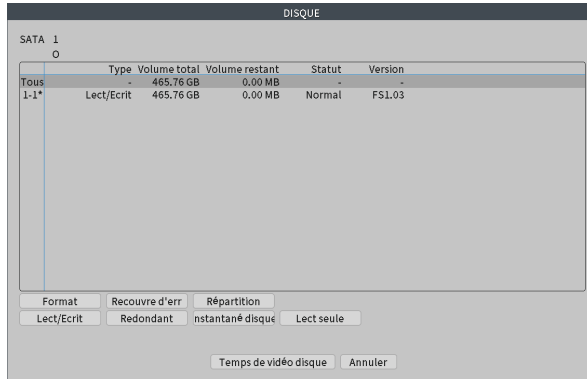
DISQUE

SATA 1
O

| | Type | Volume total | Volume restant | Statut | Version |
|---|---|---|---|---|---|
| Tous | - | 465.76 GB | 0.00 MB | - | - |
| 1-1* | Lect/Ecrit | 465.76 GB | 0.00 MB | Normal | FS1.03 |

Format
Recouvre d'err
Répartition
Lect/Ecrit
Redondant
nstantané disque
Lect seule

Temps de vidéo disque
Annuler